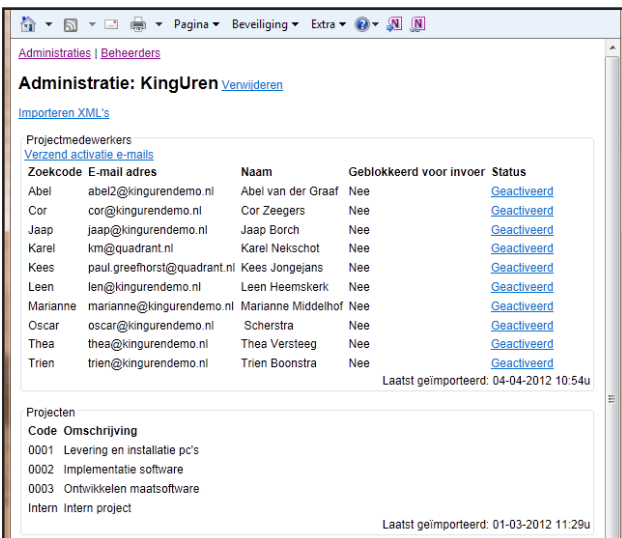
Pagina ▾ Beveiliging ▾ Extra ▾

Administraties | Beheerders

Administratie: KingUren Verwijderen

Importeren XML's

Projectmedewerkers

Verzend activatie e-mails

| Zoekcode | E-mail adres | Naam | Geblokkeerd voor invoer | Status |
|---|---|---|---|---|
| Abel | abel2@kingurendemo.nl | Abel van der Graaf | Nee | Geactiveerd |
| Cor | cor@kingurendemo.nl | Cor Zeegers | Nee | Geactiveerd |
| Jaap | jaap@kingurendemo.nl | Jaap Borch | Nee | Geactiveerd |
| Karel | km@quadrant.nl | Karel Nekschot | Nee | Geactiveerd |
| Kees | paul.greefhorst@quadrant.nl | Kees Jongejans | Nee | Geactiveerd |
| Leen | len@kingurendemo.nl | Leen Heemskerk | Nee | Geactiveerd |
| Marianne | marianne@kingurendemo.nl | Marianne Middelhof | Nee | Geactiveerd |
| Oscar | oscar@kingurendemo.nl | Scherstra | Nee | Geactiveerd |
| Thea | thea@kingurendemo.nl | Thea Versteeg | Nee | Geactiveerd |
| Trien | trien@kingurendemo.nl | Trien Boonstra | Nee | Geactiveerd |

Laatst geïmporteerd: 04-04-2012 10:54u

Projecten

| Code | Omschrijving |
|---|---|
| 0001 | Levering en installatie pc's |
| 0002 | Implementatie software |
| 0003 | Ontwikkelen maatsoftware |
| Intern | Intern project |

Laatst geïmporteerd: 01-03-2012 11:29u